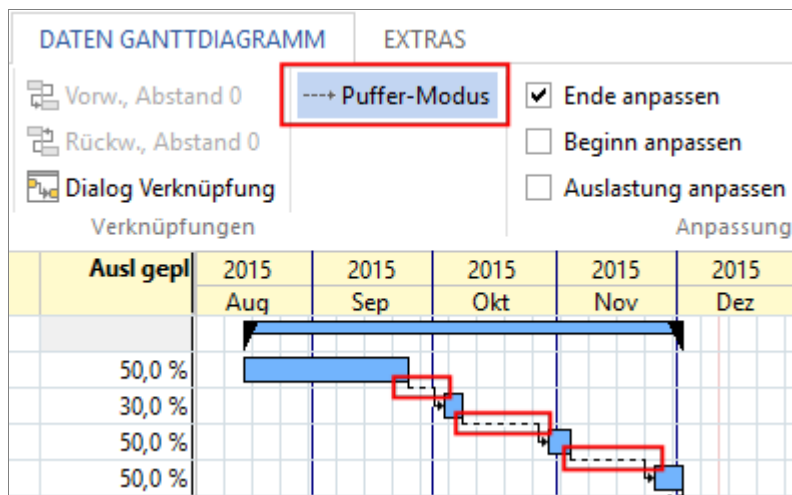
DATEN GANTTDIAGRAMM EXTRAS

Vorw., Abstand 0
Rückw., Abstand 0
Dialog Verknüpfung
Verknüpfungen

Puffer-Modus

Ende anpassen
Beginn anpassen
Auslastung anpassen
Anpassung

| Ausl gepl | 2015 Aug | 2015 Sep | 2015 Okt | 2015 Nov | 2015 Dez |
|---|---|---|---|---|---|
| | | | | | |
| 50,0 % | | | | | |
| 30,0 % | | | | | |
| 50,0 % | | | | | |
| 50,0 % | | | | | |